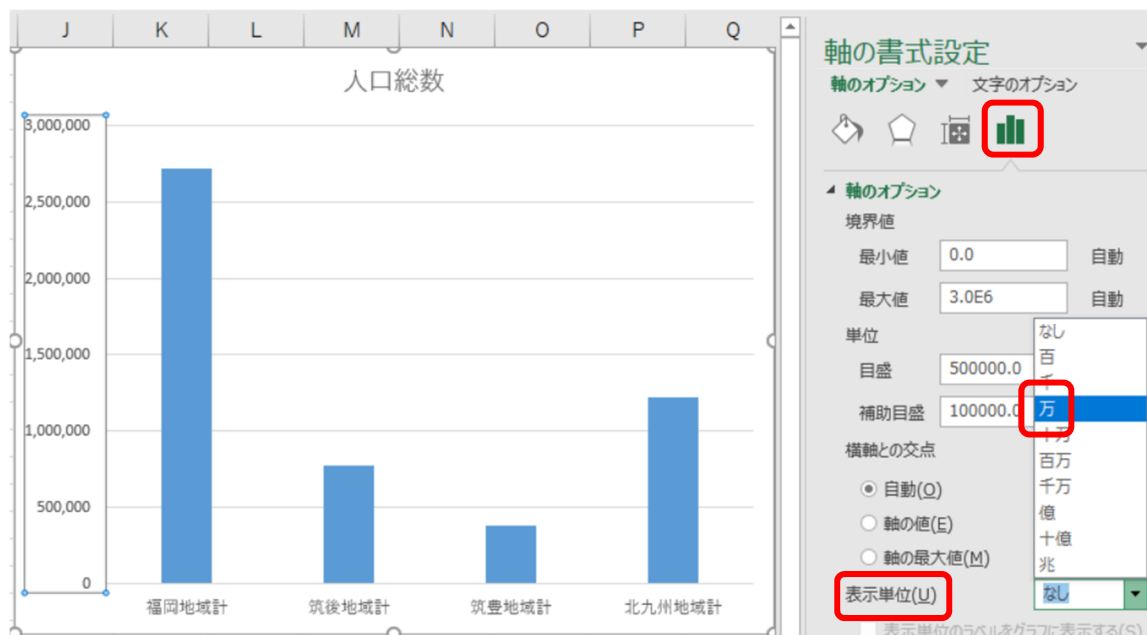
J K L M N O P Q

人口総数

3,000,000
2,500,000
2,000,000
1,500,000
1,000,000
500,000
0

福岡地域計 筑後地域計 筑豊地域計 北九州地域計

軸の書式設定
軸のオプション ▼ 文字のオプション

▲ 軸のオプション
境界値
最小値 0.0 自動
最大値 3.0E6 自動
単位
目盛 500000.0
補助目盛 100000.0
横軸との交点
自動(O)
軸の値(E)
軸の最大値(M)
表示単位(U) なし

なし
百
千
万
十万
百万
千万
億
十億
兆

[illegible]